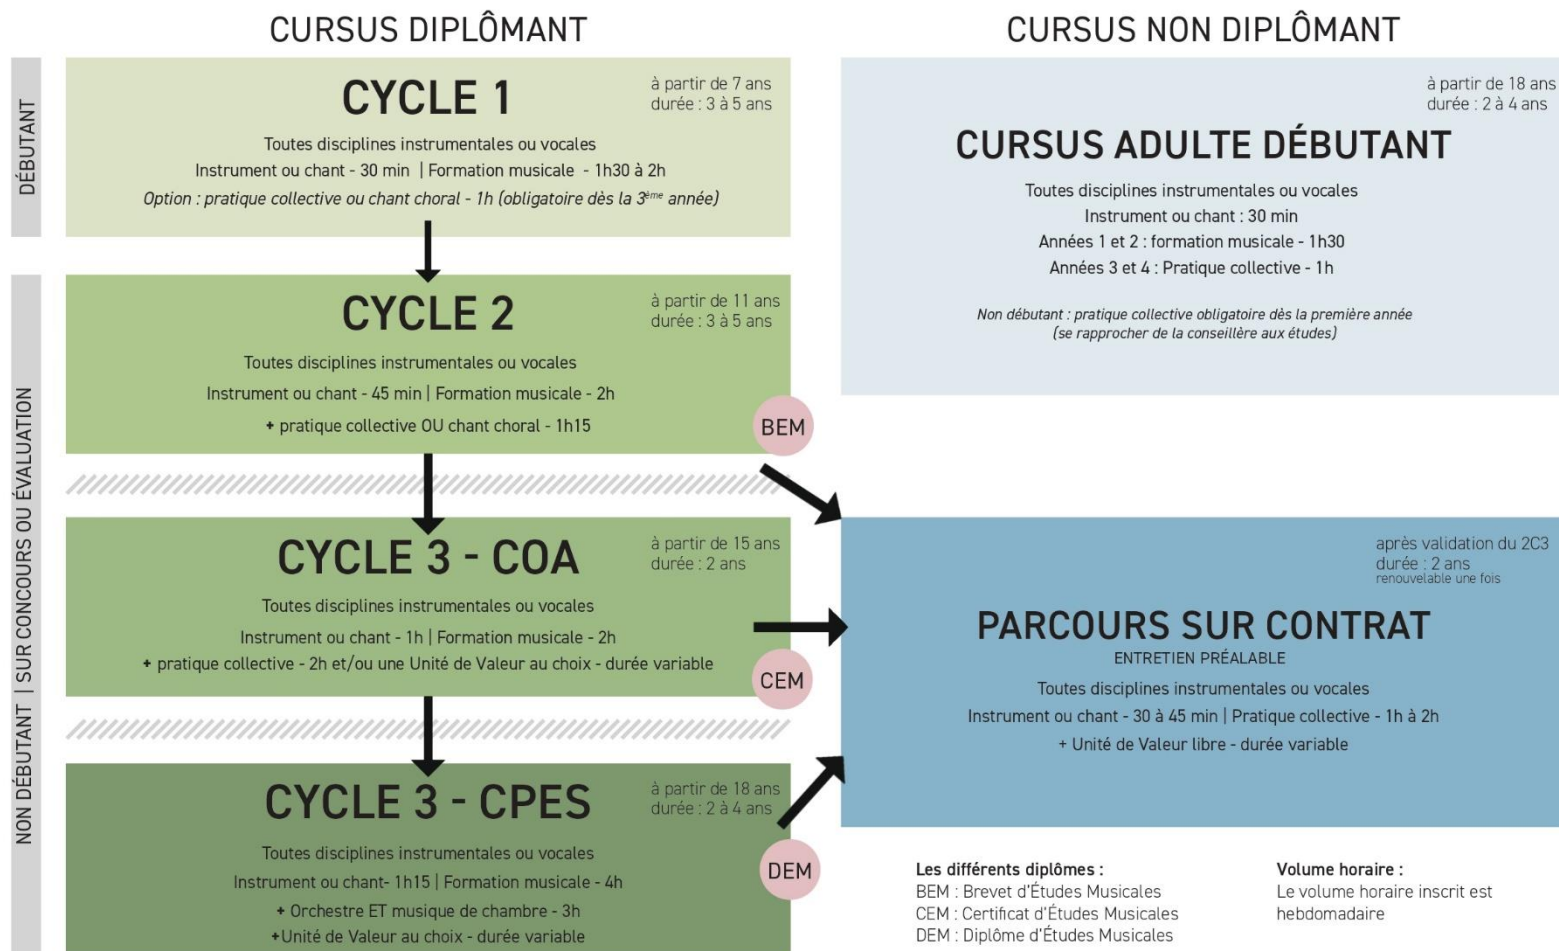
CURSUS DIPLÔMANT

CURSUS NON DIPLÔMANT

DÉBUTANT

NON DÉBUTANT | SUR CONCOURS OU ÉVALUATION

CYCLE 1

à partir de 7 ans
durée : 3 à 5 ans

Toutes disciplines instrumentales ou vocales
Instrument ou chant - 30 min | Formation musicale - 1h30 à 2h
Option : pratique collective ou chant choral - 1h (obligatoire dès la 3$^{ème}$ année)

CYCLE 2

à partir de 11 ans
durée : 3 à 5 ans

Toutes disciplines instrumentales ou vocales
Instrument ou chant - 45 min | Formation musicale - 2h
+ pratique collective OU chant choral - 1h15

BEM

CYCLE 3 - COA

à partir de 15 ans
durée : 2 ans

Toutes disciplines instrumentales ou vocales
Instrument ou chant - 1h | Formation musicale - 2h
+ pratique collective - 2h et/ou une Unité de Valeur au choix - durée variable

CEM

CYCLE 3 - CPES

à partir de 18 ans
durée : 2 à 4 ans

Toutes disciplines instrumentales ou vocales
Instrument ou chant- 1h15 | Formation musicale - 4h
+ Orchestre ET musique de chambre - 3h
+Unité de Valeur au choix - durée variable

DEM

à partir de 18 ans
durée : 2 à 4 ans

CURSUS ADULTE DÉBUTANT

Toutes disciplines instrumentales ou vocales
Instrument ou chant : 30 min
Années 1 et 2 : formation musicale - 1h30
Années 3 et 4 : Pratique collective - 1h

Non débutant : pratique collective obligatoire dès la première année
(se rapprocher de la conseillère aux études)

après validation du 2C3
durée : 2 ans
renouvelable une fois

PARCOURS SUR CONTRAT

ENTRETIEN PRÉALABLE

Toutes disciplines instrumentales ou vocales
Instrument ou chant - 30 à 45 min | Pratique collective - 1h à 2h
+ Unité de Valeur libre - durée variable

Les différents diplômes :
BEM : Brevet d'Études Musicales
CEM : Certificat d'Études Musicales
DEM : Diplôme d'Études Musicales

Volume horaire :
Le volume horaire inscrit est hebdomadaire